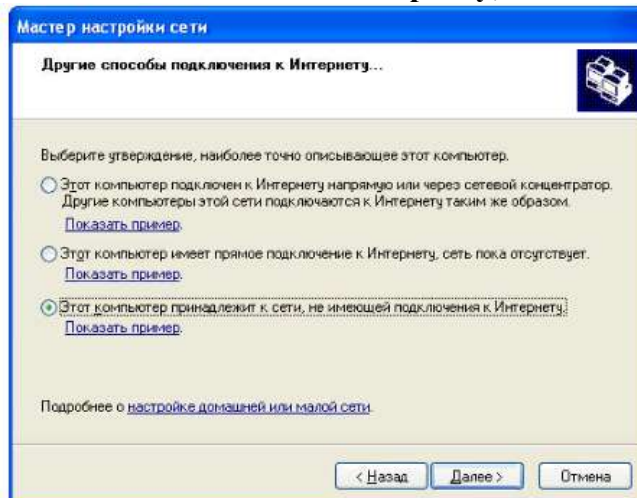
Мастер настройки сети

Другие способы подключения к Интернету...

Выберите утверждение, наиболее точно описывающее этот компьютер.

Этот компьютер подключен к Интернету напрямую или через сетевой концентратор. Другие компьютеры этой сети подключаются к Интернету таким же образом.
Показать пример.

Этот компьютер имеет прямое подключение к Интернету, сеть пока отсутствует.
Показать пример.

Этот компьютер принадлежит к сети, не имеющей подключения к Интернету.
Показать пример.

Подробнее о настройке домашней или малой сети.

< Назад | Далее > | Отмена